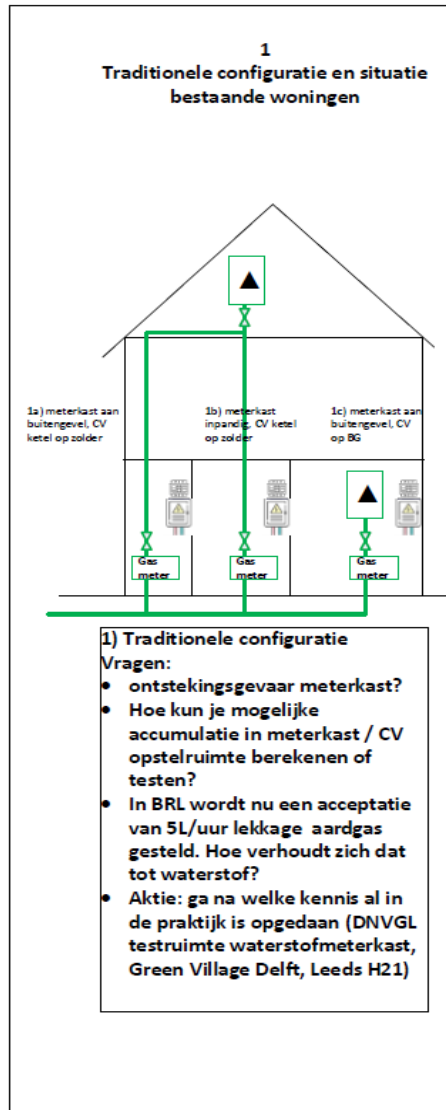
1
Traditionele configuratie en situatie bestaande woningen

1a) meterkast aan buitengevel, CV ketel op zolder

1b) meterkast inpandig, CV ketel op zolder

1c) meterkast aan buitengevel, CV op BG

Gas meter

Gas meter

Gas meter

1) Traditionele configuratie
Vragen:
- ontstekingsgevaar meterkast?
- Hoe kun je mogelijke accumulatie in meterkast / CV opstelruimte berekenen of testen?
- In BRL wordt nu een acceptatie van 5L/uur lekkage aardgas gesteld. Hoe verhoudt zich dat tot waterstof?
- Aktie: ga na welke kennis al in de praktijk is opgedaan (DNVGL testruimte waterstofmeterkast, Green Village Delft, Leeds H21)